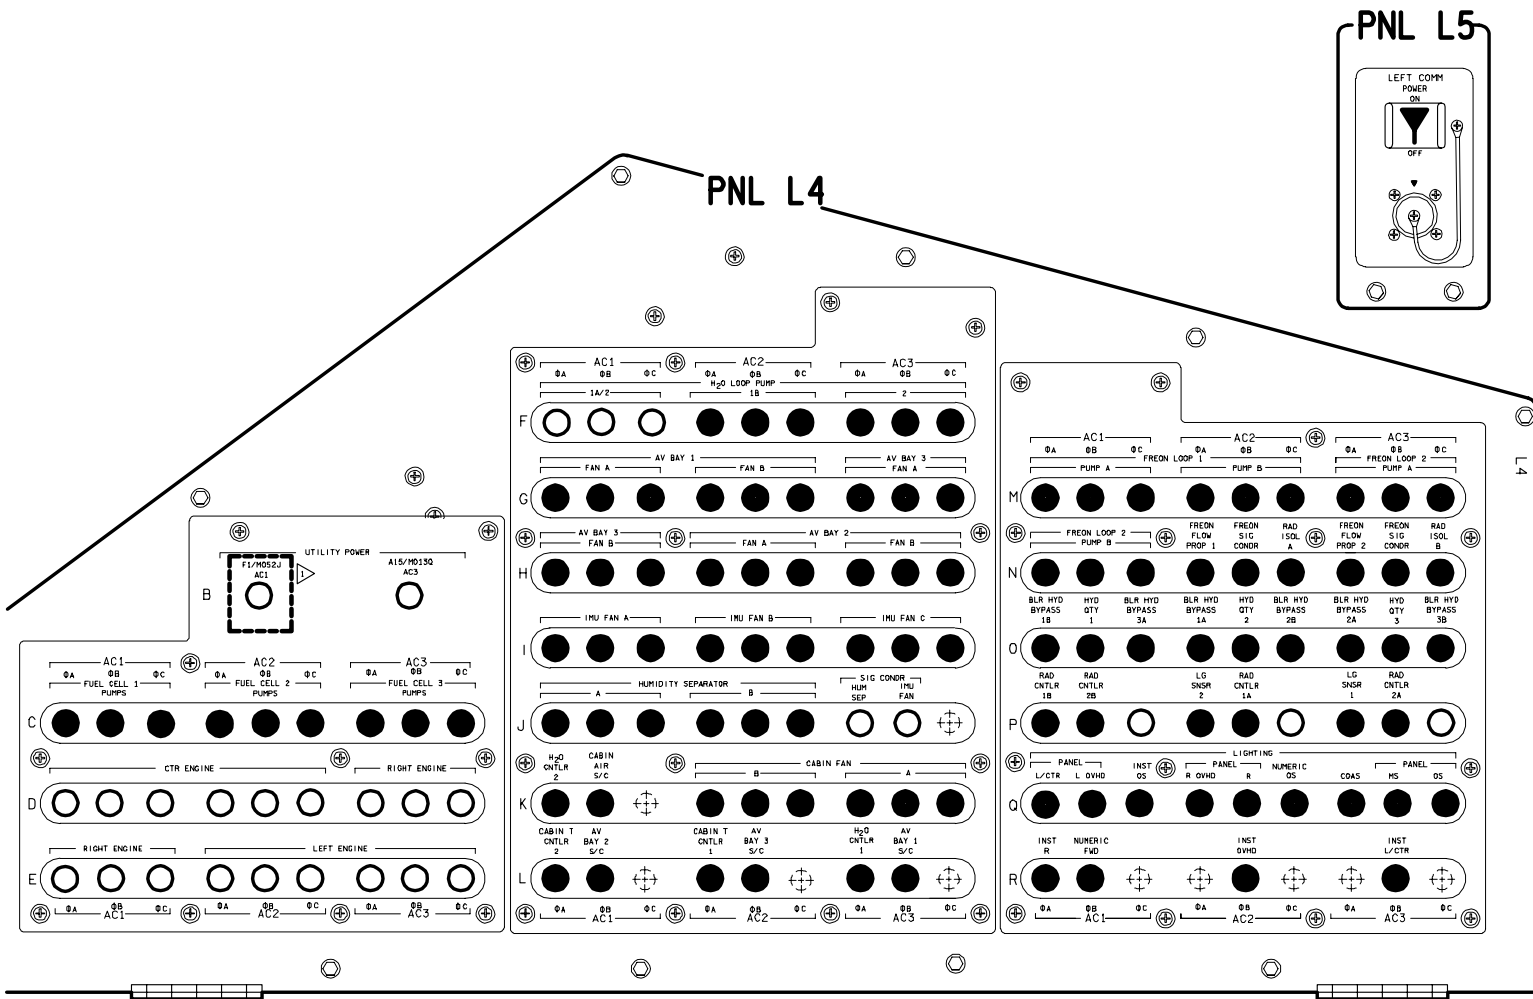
PNL L5
LEFT COMM
POWER
ON
OFF

PNL L4

UTILITY POWER
F1/M052J
AC1
1
A15/M013Q
AC3
B

AC1
ΦA ΦB ΦC
FUEL CELL 1
PUMPS
AC2
ΦA ΦB ΦC
FUEL CELL 2
PUMPS
AC3
ΦA ΦB ΦC
FUEL CELL 3
PUMPS
C
CTR ENGINE
RIGHT ENGINE
D
RIGHT ENGINE
LEFT ENGINE
E
ΦA ΦB ΦC
AC1
ΦA ΦB ΦC
AC2
ΦA ΦB ΦC
AC3

AC1
ΦA ΦB ΦC
AC2
ΦA ΦB ΦC
AC3
ΦA ΦB ΦC
$H_2O$ LOOP PUMP
1A/2
1B
2
F
AV BAY 1
FAN A
FAN B
AV BAY 3
FAN A
G
AV BAY 3
FAN B
AV BAY 2
FAN A
FAN B
H
IMU FAN A
IMU FAN B
IMU FAN C
I
HUMIDITY SEPARATOR
A
B
SIG CONDR
HUM SEP
IMU FAN
J
$H_2O$ CNTLR 2
CABIN AIR S/C
CABIN FAN
B
A
K
CABIN T CNTLR 2
AV BAY 2 S/C
CABIN T CNTLR 1
AV BAY 3 S/C
$H_2O$ CNTLR 1
AV BAY 1 S/C
L
ΦA ΦB ΦC
AC1
ΦA ΦB ΦC
AC2
ΦA ΦB ΦC
AC3

AC1
ΦA ΦB ΦC
AC2
ΦA ΦB ΦC
AC3
ΦA ΦB ΦC
FREON LOOP 1
PUMP A
PUMP B
FREON LOOP 2
PUMP A
M
FREON LOOP 2
PUMP B
FREON FLOW PROP 1
FREON SIG CONDR
RAD ISOL A
FREON FLOW PROP 2
FREON SIG CONDR
RAD ISOL B
N
BLR HYD BYPASS 1B
HYD QTY 1
BLR HYD BYPASS 3A
BLR HYD BYPASS 1A
HYD QTY 2
BLR HYD BYPASS 2B
BLR HYD BYPASS 2A
HYD QTY 3
BLR HYD BYPASS 3B
O
RAD CNTLR 1B
RAD CNTLR 2B
LG SNSR 2
RAD CNTLR 1A
LG SNSR 1
RAD CNTLR 2A
P
LIGHTING
PANEL
L/CTR
L OVHD
INST OS
PANEL
R OVHD
R
NUMERIC OS
COAS
PANEL
MS
OS
Q
INST R
NUMERIC FWD
INST OVHD
INST L/CTR
R
ΦA ΦB ΦC
AC1
ΦA ΦB ΦC
AC2
ΦA ΦB ΦC
AC3
L4